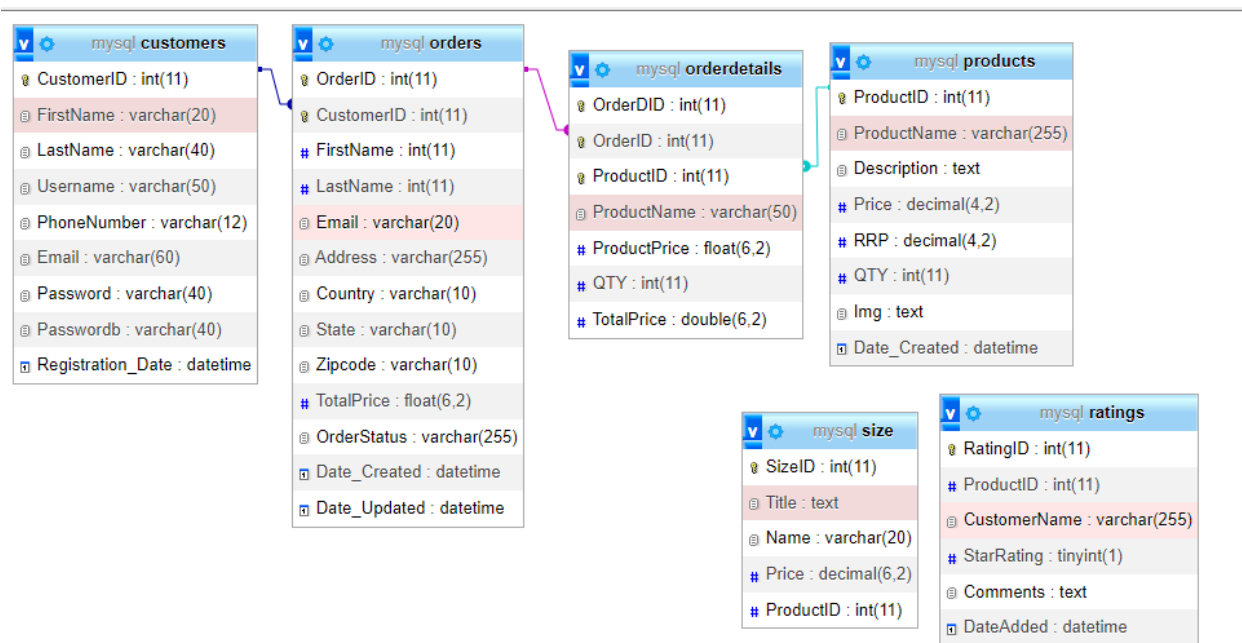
v mysql customers
CustomerID : int(11)
FirstName : varchar(20)
LastName : varchar(40)
Username : varchar(50)
PhoneNumber : varchar(12)
Email : varchar(60)
Password : varchar(40)
Passwordb : varchar(40)
Registration_Date : datetime

v mysql orders
OrderID : int(11)
CustomerID : int(11)
FirstName : int(11)
LastName : int(11)
Email : varchar(20)
Address : varchar(255)
Country : varchar(10)
State : varchar(10)
Zipcode : varchar(10)
TotalPrice : float(6,2)
OrderStatus : varchar(255)
Date_Created : datetime
Date_Updated : datetime

v mysql orderdetails
OrderDID : int(11)
OrderID : int(11)
ProductID : int(11)
ProductName : varchar(50)
ProductPrice : float(6,2)
QTY : int(11)
TotalPrice : double(6,2)

v mysql products
ProductID : int(11)
ProductName : varchar(255)
Description : text
Price : decimal(4,2)
RRP : decimal(4,2)
QTY : int(11)
Img : text
Date_Created : datetime

v mysql size
SizeID : int(11)
Title : text
Name : varchar(20)
Price : decimal(6,2)
ProductID : int(11)

v mysql ratings
RatingID : int(11)
ProductID : int(11)
CustomerName : varchar(255)
StarRating : tinyint(1)
Comments : text
DateAdded : datetime